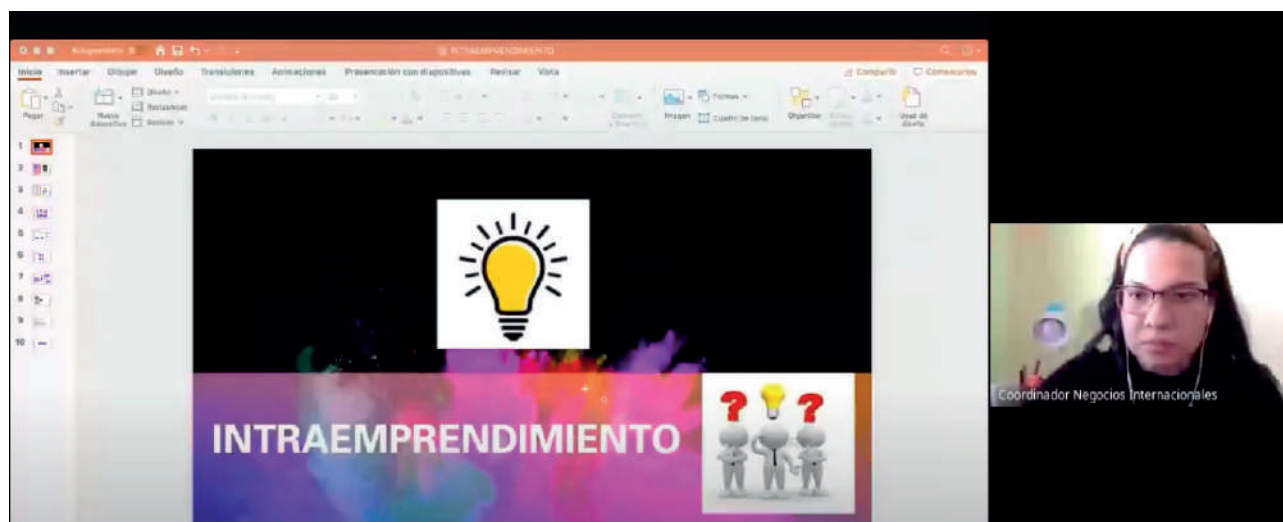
INTRAEMPRENDIMIENTO

Inicio Insertar Dibujar Diseño Transiciones Animaciones Presentación con diapositivas Revisar Vista

Compartir Comentarios

Pegar Nuevo diapositiva Diseño Restablecer Sección

Imagen Formas Cuadro de texto Organizar Ideas de diseño

1 2 3 4 5 6 7 8 9 10

INTRAEMPRENDIMIENTO

Coordinador Negocios Internacionales